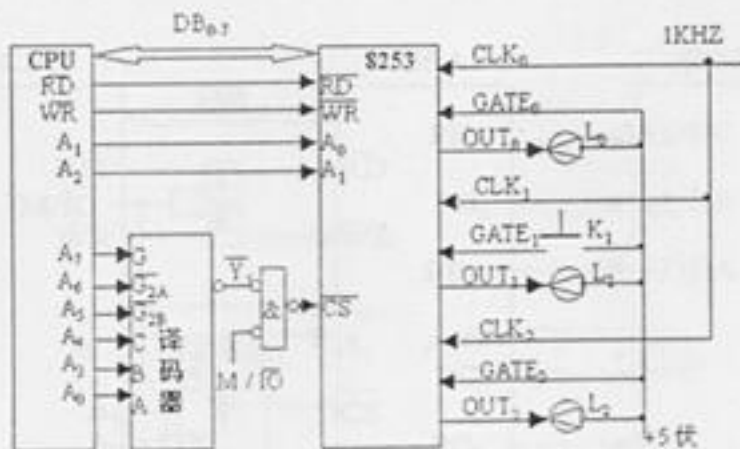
$DB_{0-7}$

CPU

$\overline{RD}$

$\overline{WR}$

$A_1$

$A_2$

$A_7$

$A_6$

$A_5$

$A_4$

$A_3$

$A_0$

G

$\overline{G_{2A}}$

$\overline{G_{2B}}$

C

B

A

译码器

$\overline{Y_1}$

&

M / $\overline{IO}$

8253

$\overline{RD}$

$\overline{WR}$

$A_0$

$A_1$

$\overline{CS}$

$CLK_0$

1KHZ

$GATE_0$

$OUT_0$

$L_0$

$CLK_1$

$GATE_1$

$K_1$

$OUT_1$

$L_1$

$CLK_2$

$GATE_2$

$OUT_2$

$L_2$

+5伏